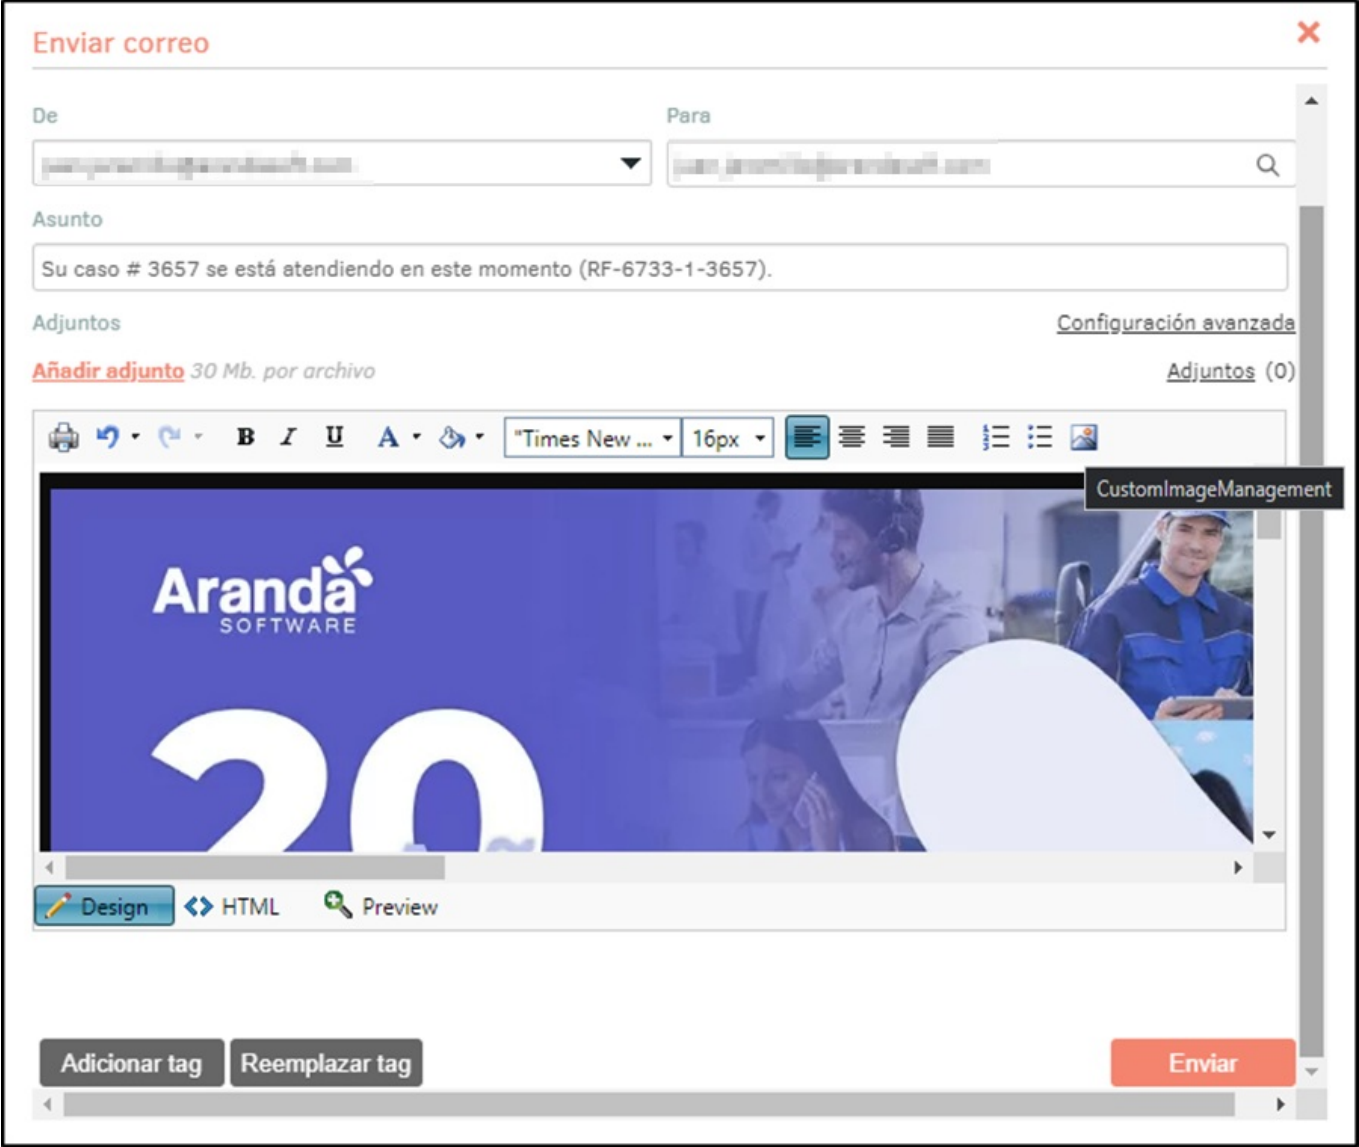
Enviar correo

De

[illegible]

Para

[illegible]

Asunto

Su caso # 3657 se está atendiendo en este momento (RF-6733-1-3657).

Adjuntos

Configuración avanzada

Añadir adjunto 30 Mb. por archivo

Adjuntos (0)

B I U A "Times New ... 16px

CustomImageManagement

Aranda SOFTWARE

20

Design HTML Preview

Adicionar tag Reemplazar tag Enviar